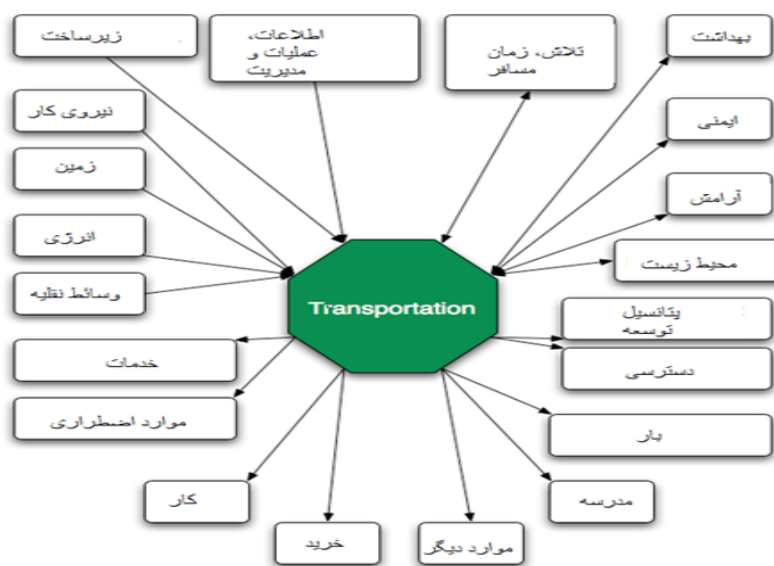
زیرساخت

اطلاعات، عملیات و مدیریت

تلاش، زمان مسافر

بهداشت

نیروی کار

ایمنی

زمین

آرامش

انرژی

محیط زیست

وسائط نقلیه

Transportation

پتانسیل توسعه

خدمات

دسترسی

موارد اضطراری

بار

مدرسه

کار

خرید

موارد دیگر